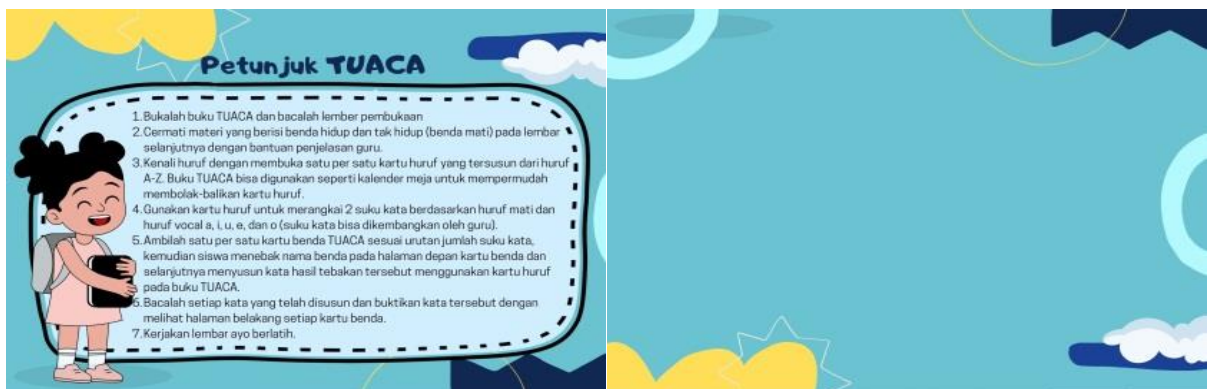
Petunjuk TUACA

1. Bukalah buku TUACA dan bacalah lember pembukaan
2. Cermati materi yang berisi benda hidup dan tak hidup (benda mati) pada lembar selanjutnya dengan bantuan penjelasan guru.
3. Kenali huruf dengan membuka satu per satu kartu huruf yang tersusun dari huruf A-Z. Buku TUACA bisa digunakan seperti kalender meja untuk mempermudah membolak-balikan kartu huruf.
4. Gunakan kartu huruf untuk merangkai 2 suku kata berdasarkan huruf mati dan huruf vocal a, i, u, e, dan o (suku kata bisa dikembangkan oleh guru).
5. Ambilah satu per satu kartu benda TUACA sesuai urutan jumlah suku kata, kemudian siswa menebak nama benda pada halaman depan kartu benda dan selanjutnya menyusun kata hasil tebakan tersebut menggunakan kartu huruf pada buku TUACA.
6. Bacalah setiap kata yang telah disusun dan buktikan kata tersebut dengan melihat halaman belakang setiap kartu benda.
7. Kerjakan lembar ayo berlatih.